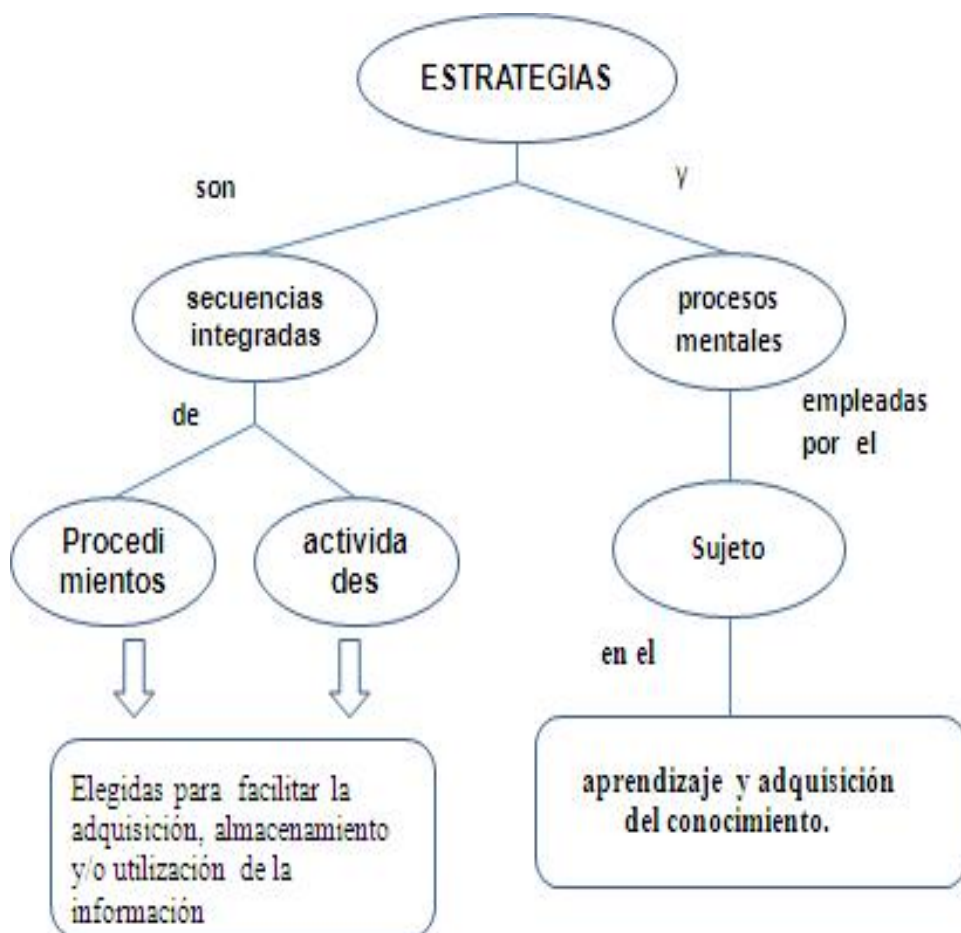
ESTRATEGIAS

son

y

secuencias integradas

procesos mentales

de

empleadas por el

Procedi mientos

activida des

Sujeto

en el

Elegidas para facilitar la adquisición, almacenamiento y/o utilización de la información

aprendizaje y adquisición del conocimiento.